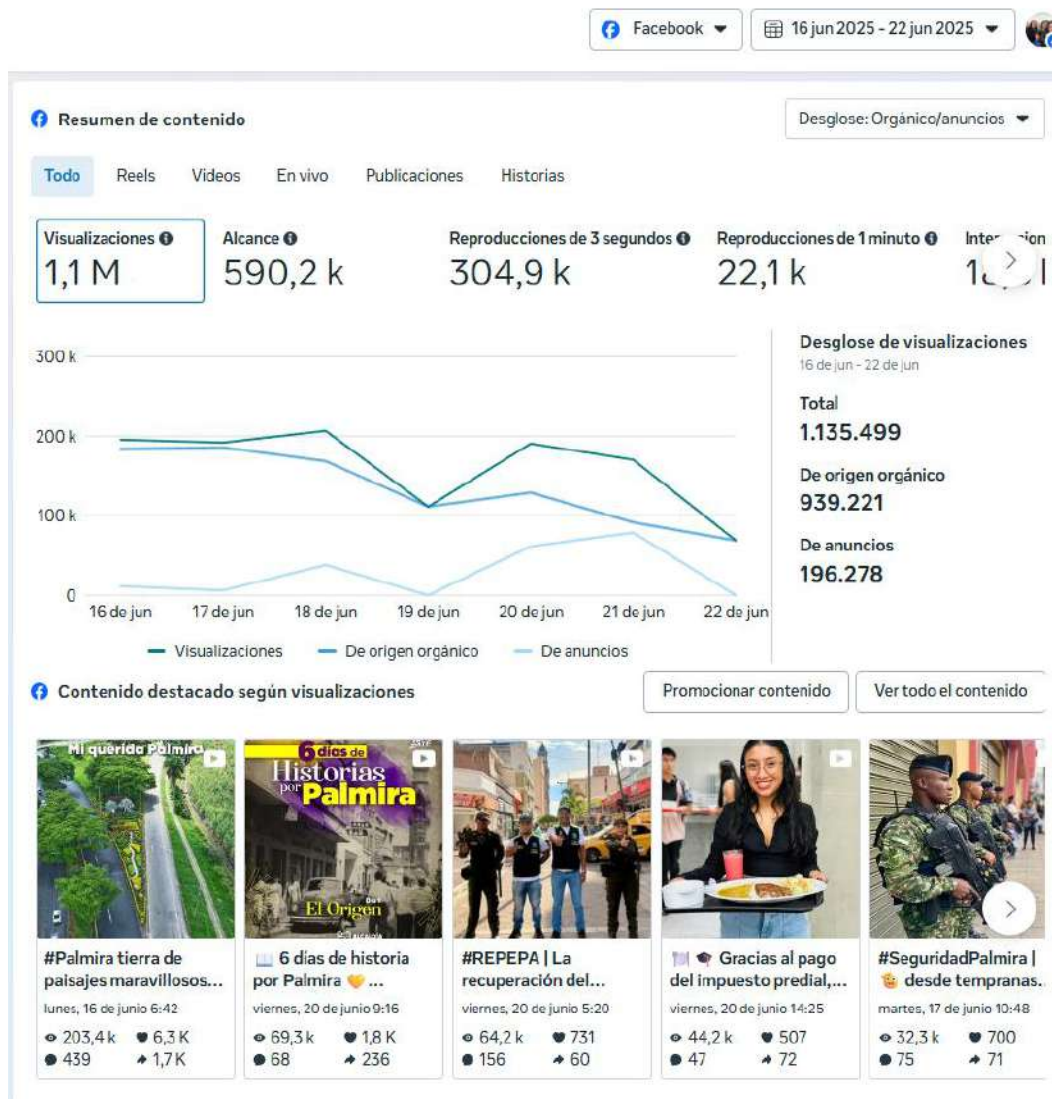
Facebook
16 jun 2025 - 22 jun 2025

Resumen de contenido

Desglose: Orgánico/anuncios

Todo Reels Videos En vivo Publicaciones Historias

Visualizaciones
1,1 M

Alcance
590,2 k

Reproducciones de 3 segundos
304,9 k

Reproducciones de 1 minuto
22,1 k

Inter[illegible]
1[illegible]

300 k
200 k
100 k
0
16 de jun 17 de jun 18 de jun 19 de jun 20 de jun 21 de jun 22 de jun

Visualizaciones De origen orgánico De anuncios

Desglose de visualizaciones
16 de jun - 22 de jun

Total
1.135.499

De origen orgánico
939.221

De anuncios
196.278

Contenido destacado según visualizaciones

Promocionar contenido
Ver todo el contenido

Mi querida Palmira

6 días de Historias por Palmira
El Origen

#Palmira tierra de paisajes maravillosos...
lunes, 16 de junio 6:42
203,4 k 6,3 K
439 1,7 K

📖 6 días de historia por Palmira 💛...
viernes, 20 de junio 9:16
69,3 k 1,8 K
68 236

#REPEPA | La recuperación del...
viernes, 20 de junio 5:20
64,2 k 731
156 60

Gracias al pago del impuesto predial,...
viernes, 20 de junio 14:25
44,2 k 507
47 72

#SeguridadPalmira | desde tempranas...
martes, 17 de junio 10:48
32,3 k 700
75 71